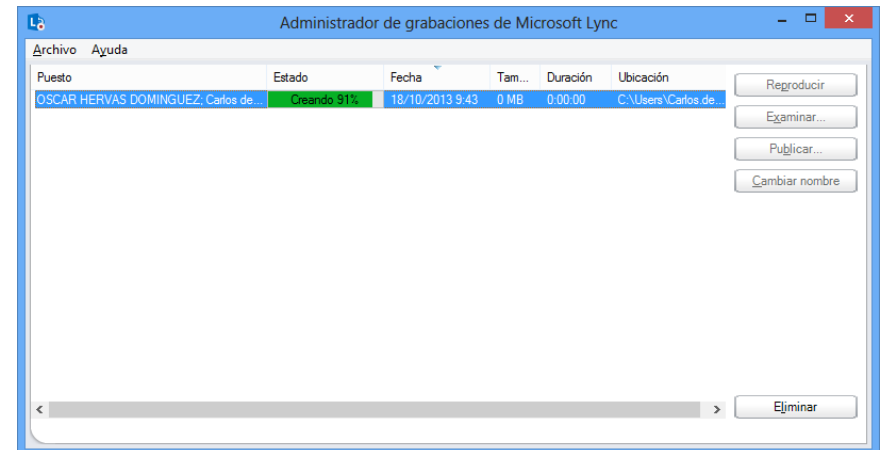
Administrador de grabaciones de Microsoft Lync

Archivo Ayuda

| Puesto | Estado | Fecha | Tam... | Duración | Ubicación |
|---|---|---|---|---|---|
| OSCAR HERVAS DOMINGUEZ; Carlos de... | Creando 91% | 18/10/2013 9:43 | 0 MB | 0:00:00 | C:\Users\Carlos.de... |

Reproducir
Examinar...
Publicar...
Cambiar nombre
Eliminar